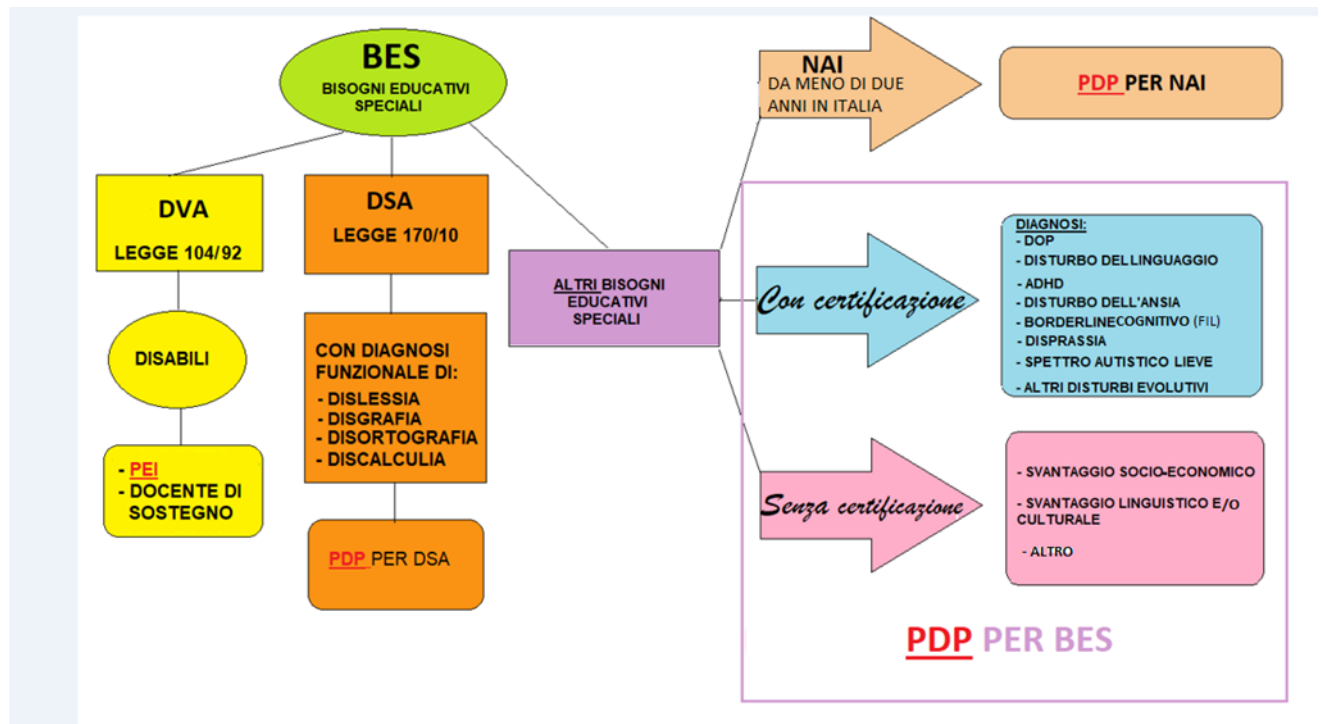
BES
BISOGNI EDUCATIVI SPECIALI

DVA
LEGGE 104/92

DISABILI

- PEI
- DOCENTE DI SOSTEGNO

DSA
LEGGE 170/10

CON DIAGNOSI FUNZIONALE DI:
- DISLESSIA
- DISGRAFIA
- DISORTOGRAFIA
- DISCALCULIA

PDP PER DSA

ALTRI BISOGNI EDUCATIVI SPECIALI

NAI
DA MENO DI DUE ANNI IN ITALIA

PDP PER NAI

Con certificazione

DIAGNOSI:
- DOP
- DISTURBO DEL LINGUAGGIO
- ADHD
- DISTURBO DELL'ANSIA
- BORDERLINECOGNITIVO (FIL)
- DISPRASSIA
- SPETTRO AUTISTICO LIEVE
- ALTRI DISTURBI EVOLUTIVI

Senza certificazione

- SVANTAGGIO SOCIO-ECONOMICO
- SVANTAGGIO LINGUISTICO E/O CULTURALE
- ALTRO

PDP PER BES